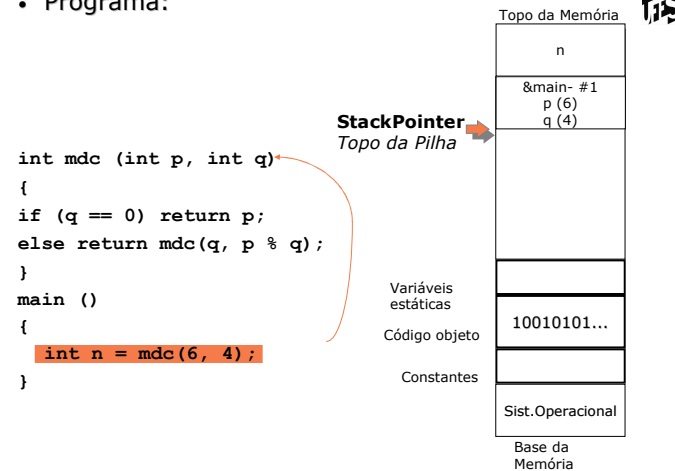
• Programa:

int mdc (int p, int q)
{
if (q == 0) return p;
else return mdc(q, p % q);
}
main ()
{
int n = mdc(6, 4);
}

Topo da Memória

n

&main- #1
p (6)
q (4)

StackPointer
Topo da Pilha

Variáveis estáticas

Código objeto

10010101...

Constantes

Sist.Operacional

Base da Memória